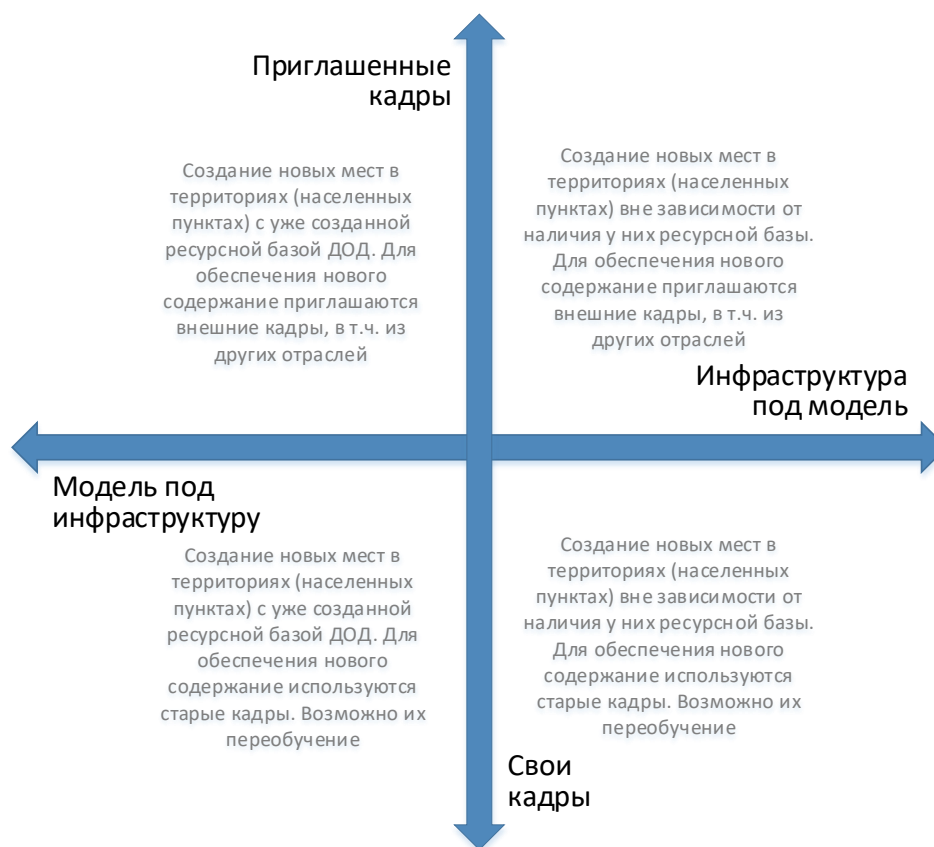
Приглашенные кадры

Создание новых мест в территориях (населенных пунктах) с уже созданной ресурсной базой ДОД. Для обеспечения нового содержание приглашаются внешние кадры, в т.ч. из других отраслей

Создание новых мест в территориях (населенных пунктах) вне зависимости от наличия у них ресурсной базы. Для обеспечения нового содержание приглашаются внешние кадры, в т.ч. из других отраслей

Инфраструктура под модель

Модель под инфраструктуру

Создание новых мест в территориях (населенных пунктах) с уже созданной ресурсной базой ДОД. Для обеспечения нового содержание используются старые кадры. Возможно их переобучение

Создание новых мест в территориях (населенных пунктах) вне зависимости от наличия у них ресурсной базы. Для обеспечения нового содержание используются старые кадры. Возможно их переобучение

Свои кадры